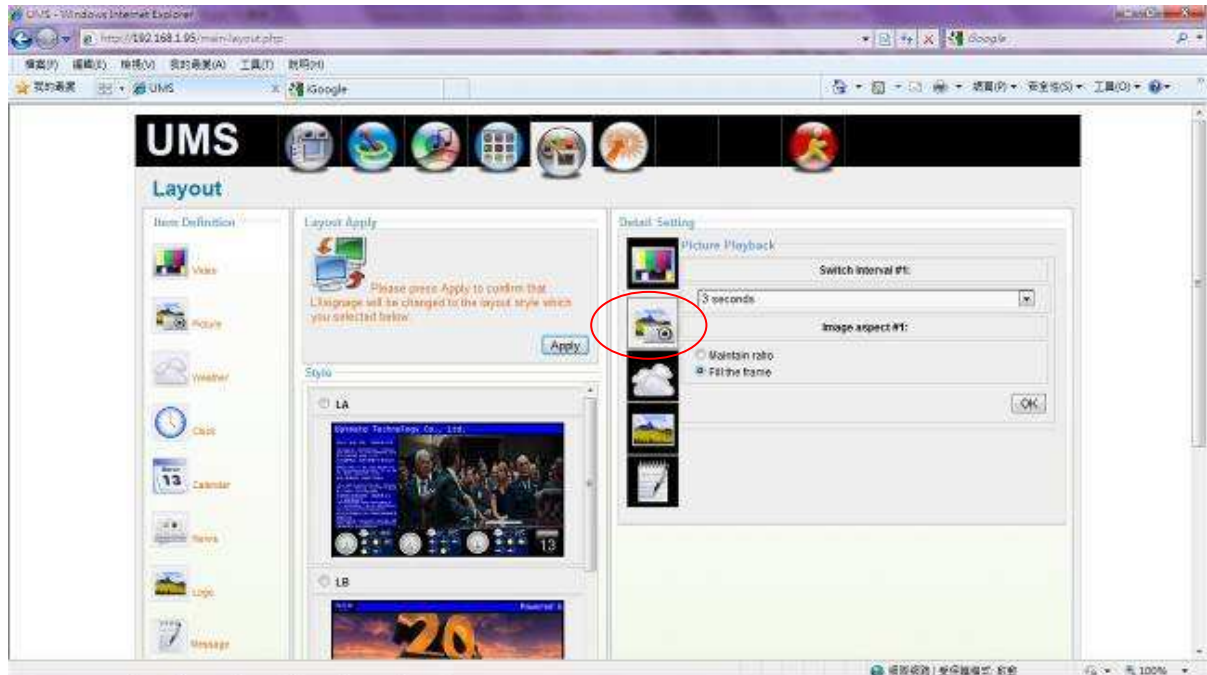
UMS - Windows Internet Explorer
http://192.168.1.95/main-layout.php
Google
檔案(F) 編輯(E) 檢視(V) 我的最愛(A) 工具(T) 說明(H)
我的最愛
UMS
Google
網頁(P) 安全性(S) 工具(O)

UMS
Layout

Item Definition
Video
Picture
Weather
Clock
Calendar
News
Logo
Message

Layout Apply
Please press Apply to confirm that L'Signage will be changed to the layout style which you selected below.
Apply

Style
LA
Gyrosho Technology Co., Ltd.
13
LB
20

Detail Setting
Picture Playback
Switch interval #1:
3 seconds
Image aspect #1:
Maintain ratio
Fill the frame
OK

網際網路 | 受保護模式: 啟動
100%